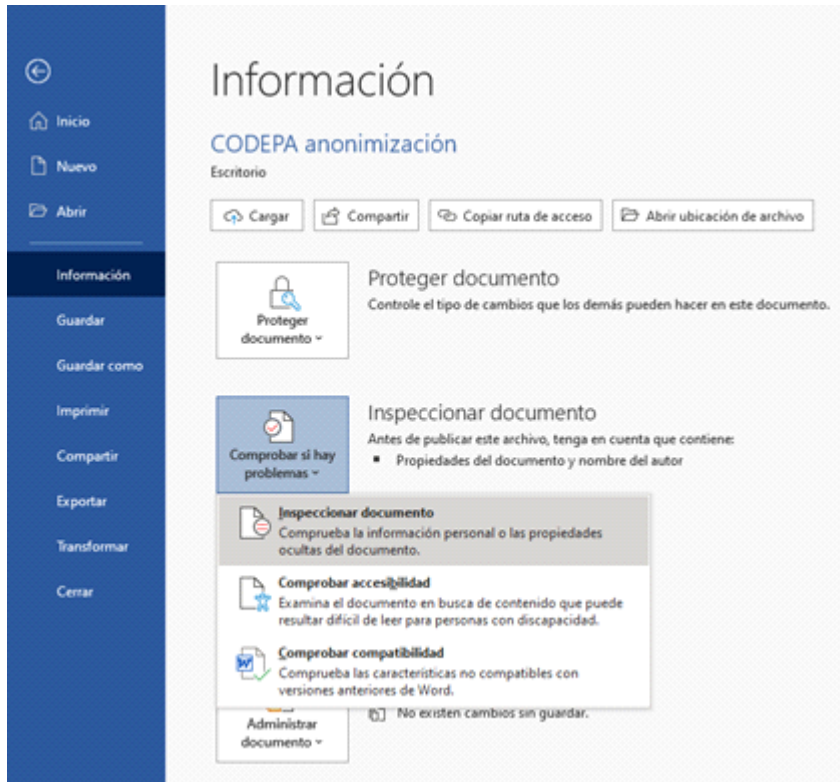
Inicio

Nuevo

Abrir

Información

Guardar

Guardar como

Imprimir

Compartir

Exportar

Transformar

Cerrar

Información

CODEPA anonimización

Escritorio

Cargar | Compartir | Copiar ruta de acceso | Abrir ubicación de archivo

Proteger documento

Proteger documento

Controle el tipo de cambios que los demás pueden hacer en este documento.

Comprobar si hay problemas

Inspeccionar documento

Antes de publicar este archivo, tenga en cuenta que contiene:

- Propiedades del documento y nombre del autor

Inspeccionar documento

Comprueba la información personal o las propiedades ocultas del documento.

Comprobar accesibilidad

Examina el documento en busca de contenido que puede resultar difícil de leer para personas con discapacidad.

Comprobar compatibilidad

Comprueba las características no compatibles con versiones anteriores de Word.

Administrar documento

No existen cambios sin guardar.